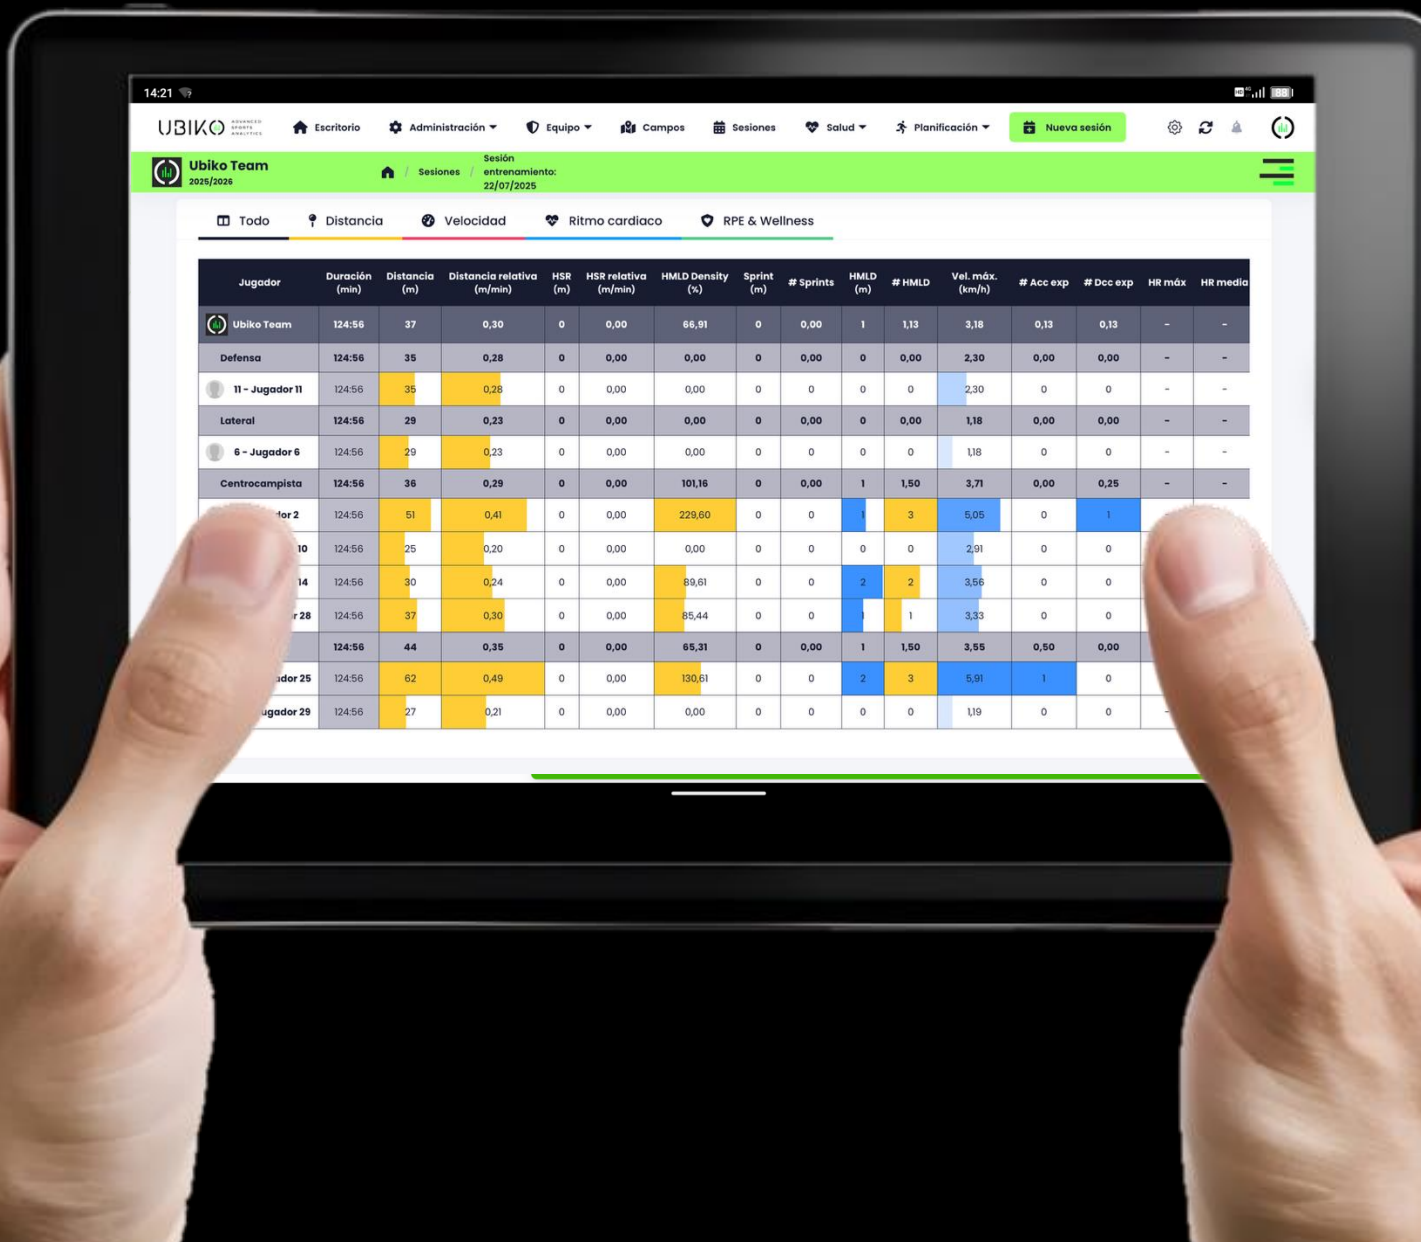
14:21

UBIKO ADVANCED SPORTS ANALYTICS | Escritorio | Administración | Equipo | Campos | Sesiones | Salud | Planificación | Nueva sesión

Ubiko Team
2025/2026

Sesiones / Sesión entrenamiento: 22/07/2025

Todo | Distancia | Velocidad | Ritmo cardiaco | RPE & Wellness

| Jugador | Duración (min) | Distancia (m) | Distancia relativa (m/min) | HSR (m) | HSR relativa (m/min) | HMLD Density (%) | Sprint (m) | # Sprints | HMLD (m) | # HMLD | Vel. máx. (km/h) | # Acc exp | # Dcc exp | HR máx | HR media |
|---|---|---|---|---|---|---|---|---|---|---|---|---|---|---|---|
| Ubiko Team | 124:56 | 37 | 0,30 | 0 | 0,00 | 66,91 | 0 | 0,00 | 1 | 1,13 | 3,18 | 0,13 | 0,13 | - | - |
| Defensa | 124:56 | 35 | 0,28 | 0 | 0,00 | 0,00 | 0 | 0,00 | 0 | 0,00 | 2,30 | 0,00 | 0,00 | - | - |
| 11 - Jugador 11 | 124:56 | 35 | 0,28 | 0 | 0,00 | 0,00 | 0 | 0 | 0 | 0 | 2,30 | 0 | 0 | - | - |
| Lateral | 124:56 | 29 | 0,23 | 0 | 0,00 | 0,00 | 0 | 0,00 | 0 | 0,00 | 1,18 | 0,00 | 0,00 | - | - |
| 6 - Jugador 6 | 124:56 | 29 | 0,23 | 0 | 0,00 | 0,00 | 0 | 0 | 0 | 0 | 1,18 | 0 | 0 | - | - |
| Centrocampista | 124:56 | 36 | 0,29 | 0 | 0,00 | 101,16 | 0 | 0,00 | 1 | 1,50 | 3,71 | 0,00 | 0,25 | - | - |
| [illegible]dor 2 | 124:56 | 51 | 0,41 | 0 | 0,00 | 229,60 | 0 | 0 | 1 | 3 | 5,05 | 0 | 1 | | |
| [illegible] 10 | 124:56 | 25 | 0,20 | 0 | 0,00 | 0,00 | 0 | 0 | 0 | 0 | 2,91 | 0 | 0 | | |
| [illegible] 14 | 124:56 | 30 | 0,24 | 0 | 0,00 | 89,61 | 0 | 0 | 2 | 2 | 3,56 | 0 | 0 | | |
| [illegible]r 28 | 124:56 | 37 | 0,30 | 0 | 0,00 | 85,44 | 0 | 0 | 1 | 1 | 3,33 | 0 | 0 | | |
| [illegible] | 124:56 | 44 | 0,35 | 0 | 0,00 | 65,31 | 0 | 0,00 | 1 | 1,50 | 3,55 | 0,50 | 0,00 | | |
| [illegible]ador 25 | 124:56 | 62 | 0,49 | 0 | 0,00 | 130,61 | 0 | 0 | 2 | 3 | 5,91 | 1 | 0 | | |
| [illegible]ugador 29 | 124:56 | 27 | 0,21 | 0 | 0,00 | 0,00 | 0 | 0 | 0 | 0 | 1,19 | 0 | 0 | - | |